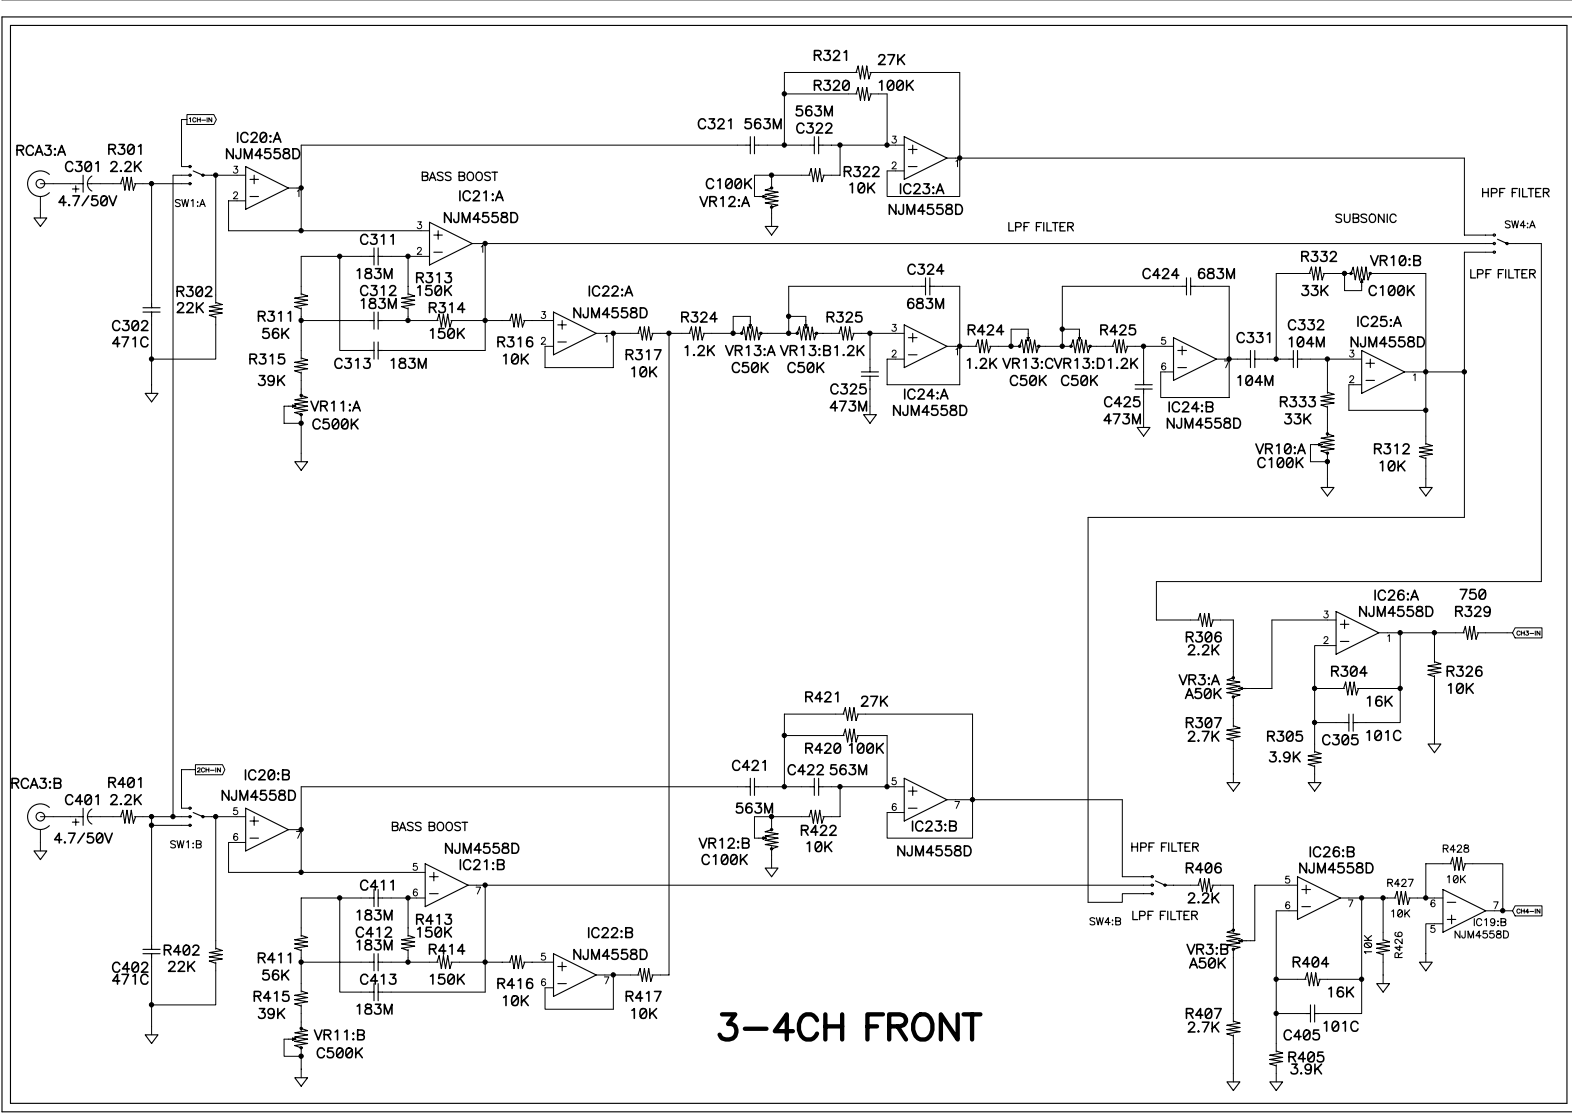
R321 27K
R320 100K
563M
C321 563M C322
1CH-IN
IC20:A
NJM4558D
RCA3:A
R301
C301 2.2K
4.7/50V
SW1:A
BASS BOOST
IC21:A
NJM4558D
C100K
VR12:A
R322
10K
IC23:A
NJM4558D
LPF FILTER
HPF FILTER
SUBSONIC
SW4:A
LPF FILTER
C311
183M
R313
C312 150K
183M
R314
150K
R311
56K
R315
39K
VR11:A
C500K
C302
471C
R302
22K
C313 183M
R316
10K
IC22:A
NJM4558D
R317
10K
R324
1.2K
VR13:A
C50K
VR13:B
C50K
R325
1.2K
C324
683M
C325
473M
IC24:A
NJM4558D
R424
1.2K
VR13:C
C50K
VR13:D
C50K
R425
1.2K
C424 683M
C425
473M
IC24:B
NJM4558D
C331
104M
C332
104M
R332
33K
VR10:B
C100K
IC25:A
NJM4558D
R333
33K
VR10:A
C100K
R312
10K
IC26:A
NJM4558D
750
R329
CH3-IN
R306
2.2K
VR3:A
A50K
R307
2.7K
R304
16K
R305
3.9K
C305 101C
R326
10K
R421 27K
R420 100K
C421
C422 563M
563M
VR12:B
C100K
R422
10K
IC23:B
NJM4558D
2CH-IN
IC20:B
NJM4558D
RCA3:B
R401
C401 2.2K
4.7/50V
SW1:B
BASS BOOST
NJM4558D
IC21:B
C411
183M
R413
C412 150K
183M
R414
150K
C413
183M
R411
56K
R415
39K
VR11:B
C500K
C402
471C
R402
22K
R416
10K
IC22:B
NJM4558D
R417
10K
HPF FILTER
R406
2.2K
SW4:B
LPF FILTER
VR3:B
A50K
R407
2.7K
IC26:B
NJM4558D
R404
16K
C405 101C
R405
3.9K
R427
10K
10K
R426
R428
10K
IC19:B
NJM4558D
CH4-IN
3-4CH FRONT